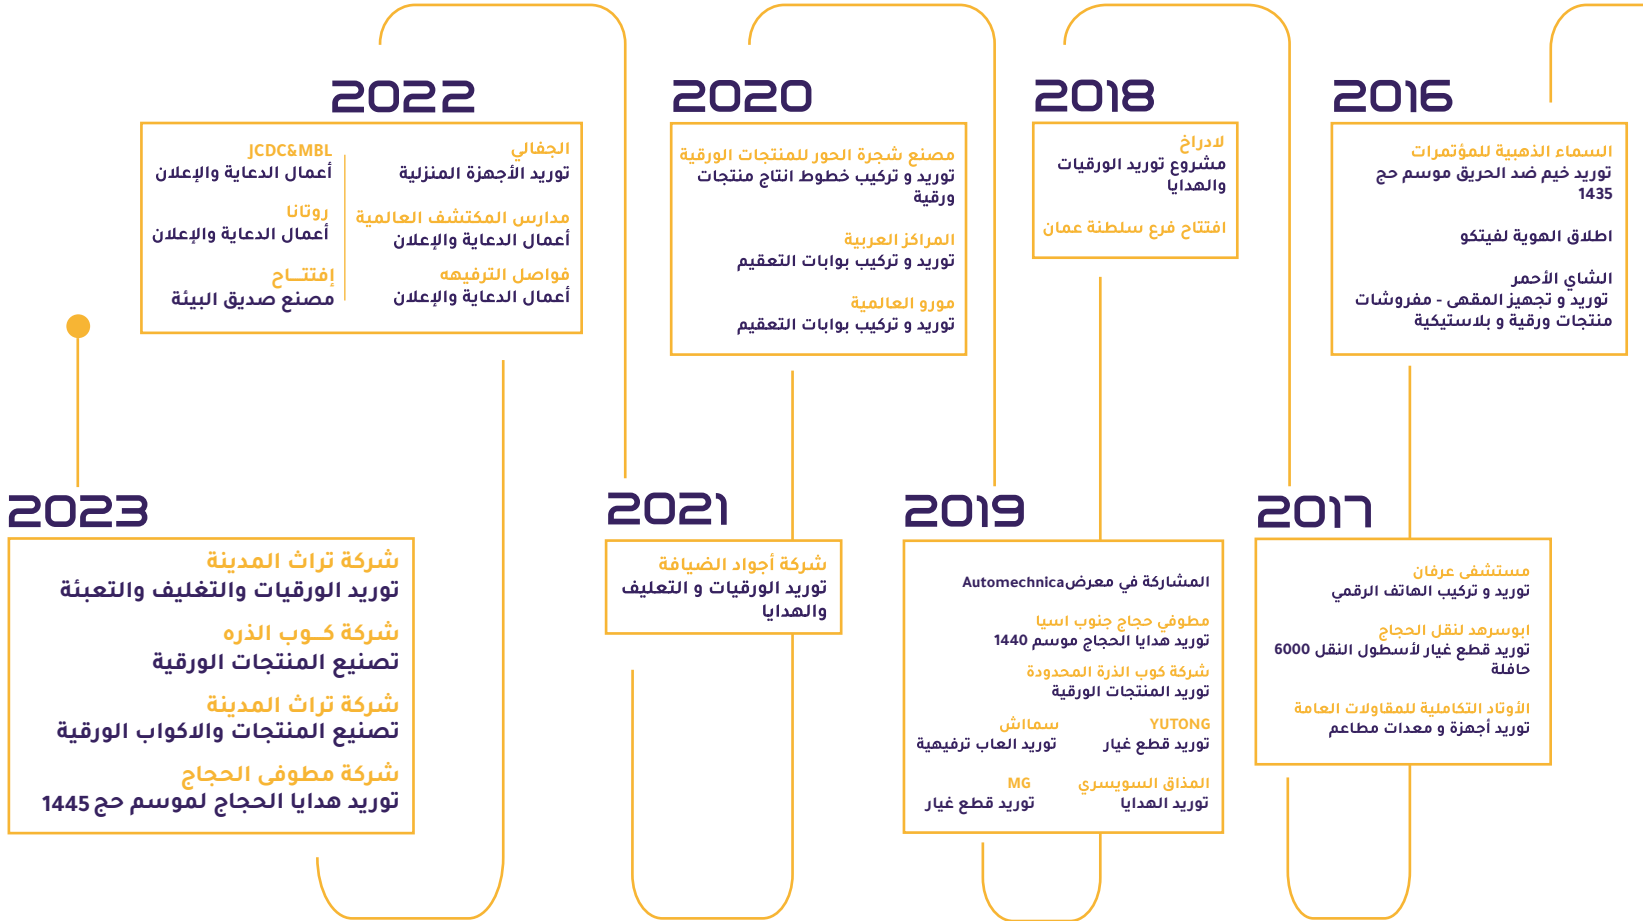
2016

السماء الذهبية للمؤتمرات
توريد خيم ضد الحريق موسم حج 1435

اطلاق الهوية لفيتكو

الشاي الأحمر
توريد و تجهيز المقهى - مفروشات منتجات ورقية و بلاستيكية

2017

مستشفى عرفان
توريد و تركيب الهاتف الرقمي

ابوسرهد لنقل الحجاج
توريد قطع غيار لأسطول النقل 6000 حافلة

الأوتاد التكاملية للمقاولات العامة
توريد أجهزة و معدات مطاعم

2018

لادراخ
مشروع توريد الورقيات والهدايا

افتتاح فرع سلطنة عمان

2019

المشاركة في معرض Automechnica

مطوفي حجاج جنوب اسيا
توريد هدايا الحجاج موسم 1440

شركة كوب الذرة المحدودة
توريد المنتجات الورقية

YUTONG
توريد قطع غيار

سماش
توريد العاب ترفيهية

المذاق السويسري
توريد الهدايا

MG
توريد قطع غيار

2020

مصنع شجرة الحور للمنتجات الورقية
توريد و تركيب خطوط انتاج منتجات ورقية

المراكز العربية
توريد و تركيب بوابات التعقيم

مورو العالمية
توريد و تركيب بوابات التعقيم

2021

شركة أجواد الضيافة
توريد الورقيات و التعليف والهدايا

2022

الجفالي
توريد الأجهزة المنزلية

مدارس المكتشف العالمية
أعمال الدعاية والإعلان

فواصل الترفيهه
أعمال الدعاية والإعلان

JCDC&MBL
أعمال الدعاية والإعلان

روتانا
أعمال الدعاية والإعلان

إفتتـــاح
مصنع صديق البيئة

2023

شركة تراث المدينة
توريد الورقيات والتغليف والتعبئة

شركة كـوب الذره
تصنيع المنتجات الورقية

شركة تراث المدينة
تصنيع المنتجات والاكواب الورقية

شركة مطوفى الحجاج
توريد هدايا الحجاج لموسم حج 1445